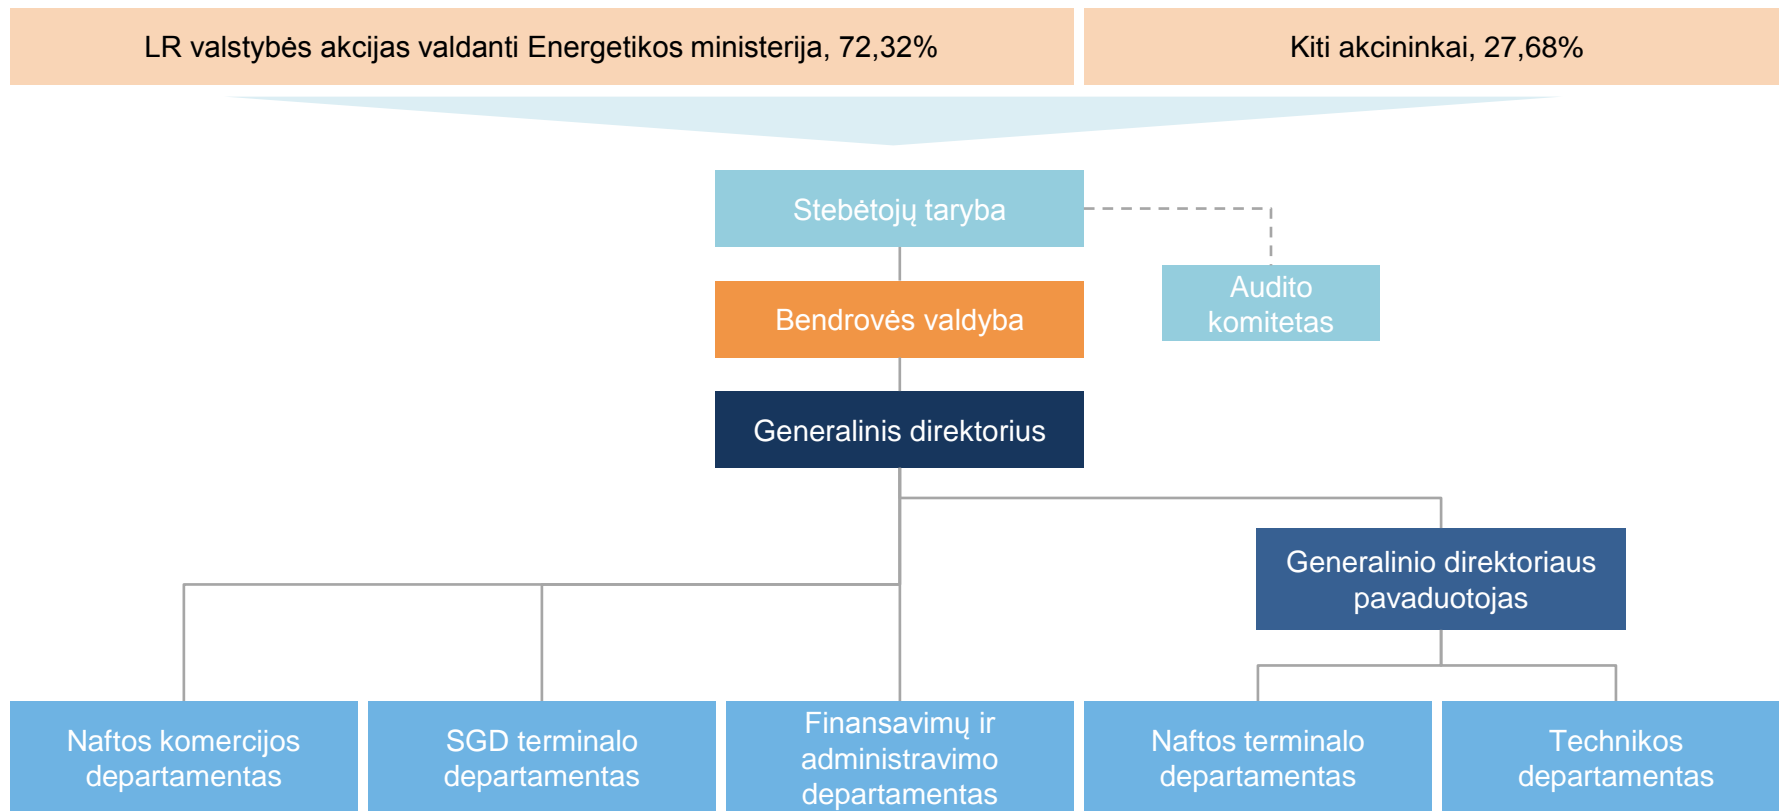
LR valstybės akcijas valdanti Energetikos ministerija, 72,32%

Kiti akcininkai, 27,68%

Stebėtojų taryba

Audito komitetas

Bendrovės valdyba

Generalinis direktorius

Generalinio direktoriaus pavaduotojas

Naftos komercijos departamentas

SGD terminalo departamentas

Finansavimų ir administravimo departamentas

Naftos terminalo departamentas

Technikos departamentas